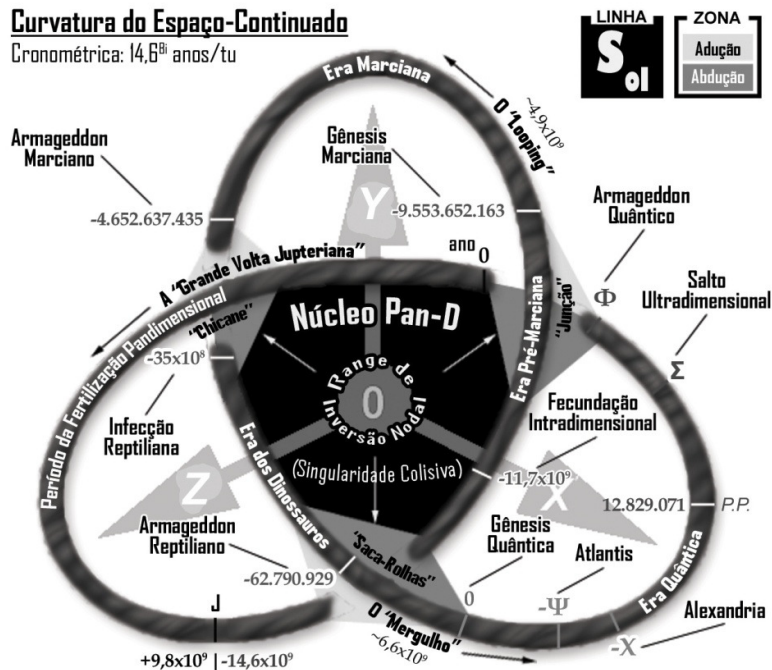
Curvatura do Espaço-Continuado
Cronométrica: 14,6$^{Bi}$ anos/tu

LINHA
S$_{ol}$

ZONA
Adução
Abdução

Era Marciana
O "Looping"
~4,9x10$^9$

Armageddon Marciano
-4.652.637.435

Gênesis Marciana
-9.553.652.163

Y

Armageddon Quântico
Φ

Salto Ultradimensional
Σ

ano 0

A "Grande Volta Jupteriana"
"Chicane"
-35x10$^8$
Período da Fertilização Pandimensional

Núcleo Pan-D
Range de Inversão Nodal
0
(Singularidade Colisiva)

Era Pré-Marciana
"Junção"

Fecundação Intradimensional
-11,7x10$^9$

X

12.829.071
P.P.

Infecção Reptiliana

Era dos Dinossauros

Z

Armageddon Reptiliano
-62.790.929

"Saca-Rolhas"

Gênesis Quântica
0

Atlantis
-Ψ

Era Quântica

Alexandria
-X

J
+9,8x10$^9$ | -14,6x10$^9$

O "Mergulho"
~6,6x10$^9$